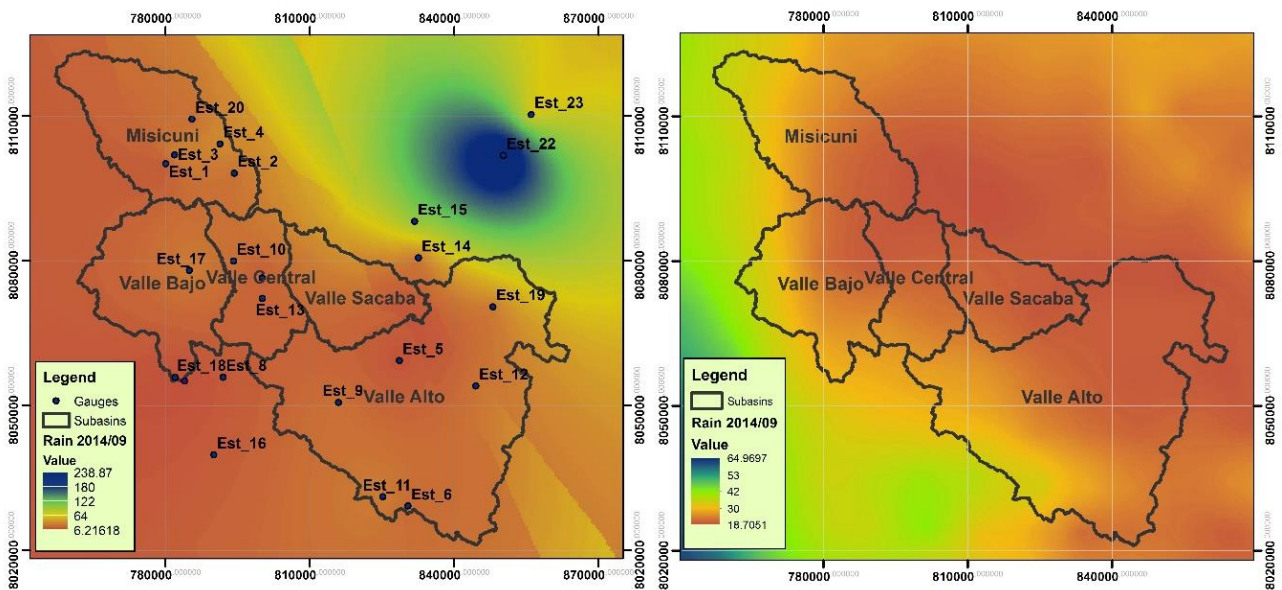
780000.000000 810000.000000 840000.000000 870000.000000

8110000.000000 8080000.000000 8050000.000000 8020000.000000

Misicuni
Valle Bajo
Valle Central
Valle Sacaba
Valle Alto

Est_20
Est_4
Est_3
Est_1
Est_2
Est_23
Est_22
Est_15
Est_14
Est_17
Est_10
Est_13
Est_19
Est_18
Est_8
Est_5
Est_12
Est_9
Est_16
Est_11
Est_6

Legend
Gauges
Subasins
Rain 2014/09
Value
238.87
180
122
64
6.21618

780000.000000 810000.000000 840000.000000

8110000.000000 8080000.000000 8050000.000000 8020000.000000

Misicuni
Valle Bajo
Valle Central
Valle Sacaba
Valle Alto

Legend
Subasins
Rain 2014/09
Value
64.9697
53
42
30
18.7051